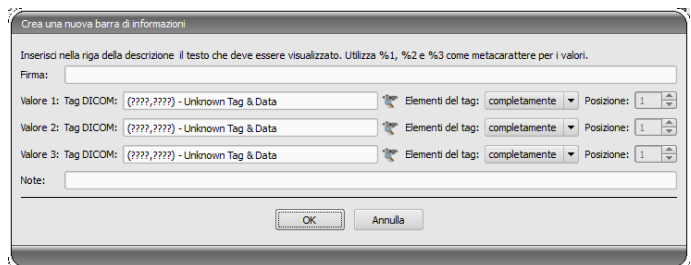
Crea una nuova barra di informazioni

Inserisci nella riga della descrizione il testo che deve essere visualizzato. Utilizza %1, %2 e %3 come metacarattere per i valori.

Firma:

Valore 1: Tag DICOM: (????,????) - Unknown Tag & Data Elementi del tag: completamente Posizione: 1

Valore 2: Tag DICOM: (????,????) - Unknown Tag & Data Elementi del tag: completamente Posizione: 1

Valore 3: Tag DICOM: (????,????) - Unknown Tag & Data Elementi del tag: completamente Posizione: 1

Note:

OK Annulla